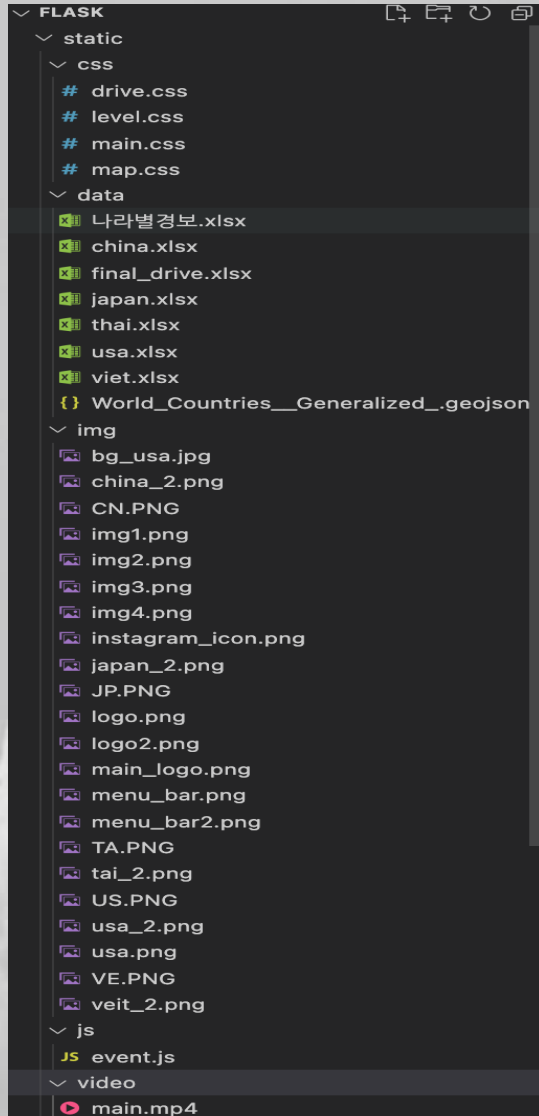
FLASK
static
css
# drive.css
# level.css
# main.css
# map.css
data
나라별경보.xlsx
china.xlsx
final_drive.xlsx
japan.xlsx
thai.xlsx
usa.xlsx
viet.xlsx
{ } World_Countries__Generalized_.geojson
img
bg_usa.jpg
china_2.png
CN.PNG
img1.png
img2.png
img3.png
img4.png
instagram_icon.png
japan_2.png
JP.PNG
logo.png
logo2.png
main_logo.png
menu_bar.png
menu_bar2.png
TA.PNG
tai_2.png
US.PNG
usa_2.png
usa.png
VE.PNG
veit_2.png
js
JS event.js
video
main.mp4